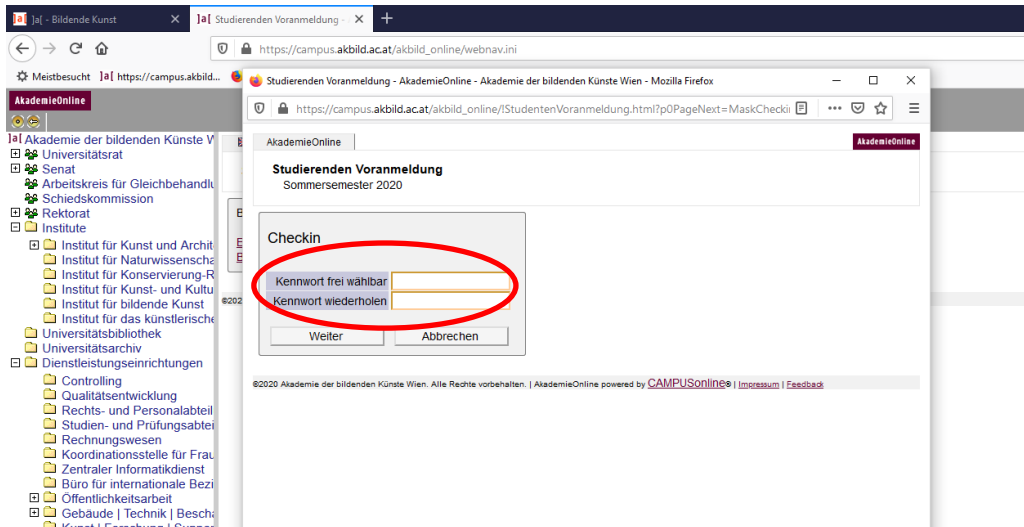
]a[ - Bildende Kunst
]a[ Studierenden Voranmeldung -
https://campus.akbild.ac.at/akbild_online/webnav.ini
Meistbesucht
https://campus.akbild...

AkademieOnline

]a[ Akademie der bildenden Künste W
Universitätsrat
Senat
Arbeitskreis für Gleichbehandlu
Schiedskommission
Rektorat
Institute
Institut für Kunst und Archit
Institut für Naturwissensch
Institut für Konservierung-R
Institut für Kunst- und Kultu
Institut für bildende Kunst
Institut für das künstlerische
Universitätsbibliothek
Universitätsarchiv
Dienstleistungseinrichtungen
Controlling
Qualitätsentwicklung
Rechts- und Personalabteil
Studien- und Prüfungsabte
Rechnungswesen
Koordinationsstelle für Frau
Zentraler Informatikdienst
Büro für internationale Bezi
Öffentlichkeitsarbeit
Gebäude | Technik | Besch

Studierenden Voranmeldung - AkademieOnline - Akademie der bildenden Künste Wien - Mozilla Firefox
https://campus.akbild.ac.at/akbild_online/!StudentenVoranmeldung.html?p0PageNext=MaskCheckı

AkademieOnline
AkademieOnline

Studierenden Voranmeldung
Sommersemester 2020

Checkin

Kennwort frei wählbar
Kennwort wiederholen

Weiter
Abbrechen

©2020 Akademie der bildenden Künste Wien. Alle Rechte vorbehalten. | AkademieOnline powered by CAMPUSonline® | Impressum | Feedback